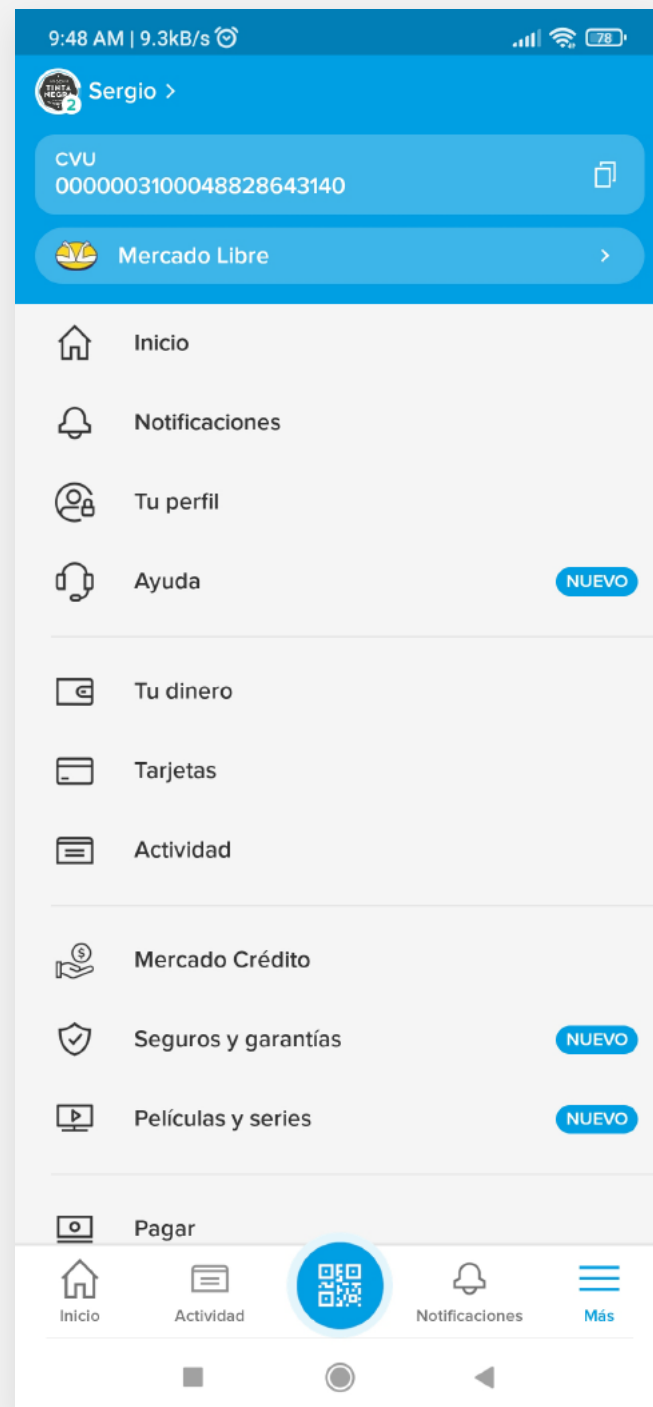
9:48 AM | 9.3kB/s 78

TINTA NEGRA 2 Sergio >

CVU
0000003100048828643140

Mercado Libre >

Inicio

Notificaciones

Tu perfil

Ayuda NUEVO

Tu dinero

Tarjetas

Actividad

Mercado Crédito

Seguros y garantías NUEVO

Películas y series NUEVO

Pagar

Inicio Actividad Notificaciones Más